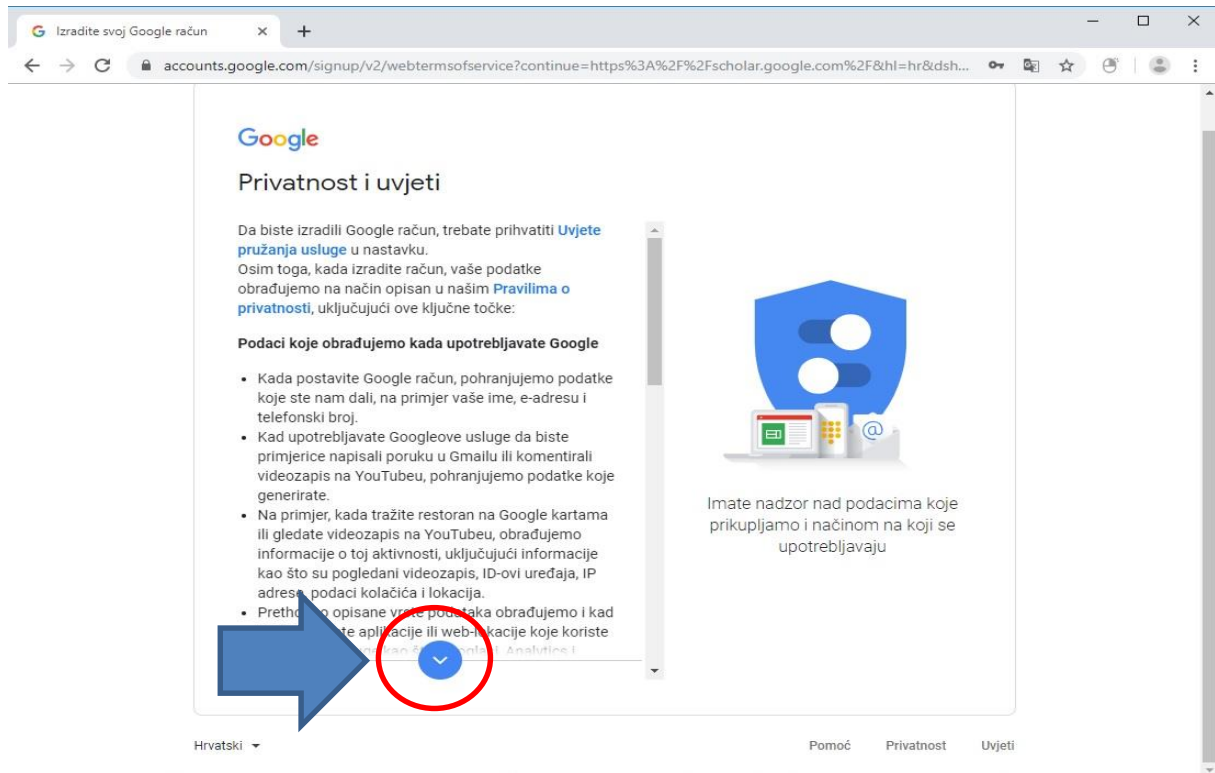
Izradite svoj Google račun ×
+

accounts.google.com/signup/v2/webtermsofservice?continue=https%3A%2F%2Fscholar.google.com%2F&hl=hr&dsh...

Google

Privatnost i uvjeti

Da biste izradili Google račun, trebate prihvatiti Uvjete pružanja usluge u nastavku.
Osim toga, kada izradite račun, vaše podatke obrađujemo na način opisan u našim Pravilima o privatnosti, uključujući ove ključne točke:

Podaci koje obrađujemo kada upotrebljavate Google

- Kada postavite Google račun, pohranjujemo podatke koje ste nam dali, na primjer vaše ime, e-adresu i telefonski broj.
- Kad upotrebljavate Googleove usluge da biste primjerice napisali poruku u Gmailu ili komentirali videozapis na YouTubeu, pohranjujemo podatke koje generirate.
- Na primjer, kada tražite restoran na Google kartama ili gledate videozapis na YouTubeu, obrađujemo informacije o toj aktivnosti, uključujući informacije kao što su pogledani videozapis, ID-ovi uređaja, IP adrese, podaci kolačića i lokacija.
- Pretho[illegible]o opisane v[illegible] podataka obrađujemo i kad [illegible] aplikacije ili web-lokacije koje koriste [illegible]

Imate nadzor nad podacima koje prikupljamo i načinom na koji se upotrebljavaju

Hrvatski
Pomoć Privatnost Uvjeti